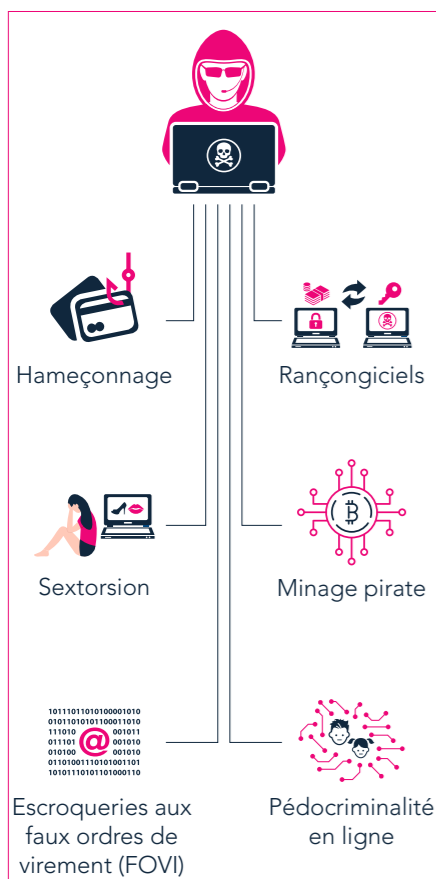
Hameçonnage

Rançongiciels

Sextorsion

Minage pirate

1011101101010000101
0101101010100011010
111010 001011
011101 001010
010100 001010
0110100111010100110
1010111010110100010

Escroqueries aux faux ordres de virement (FOVI)

Pédocriminalité en ligne